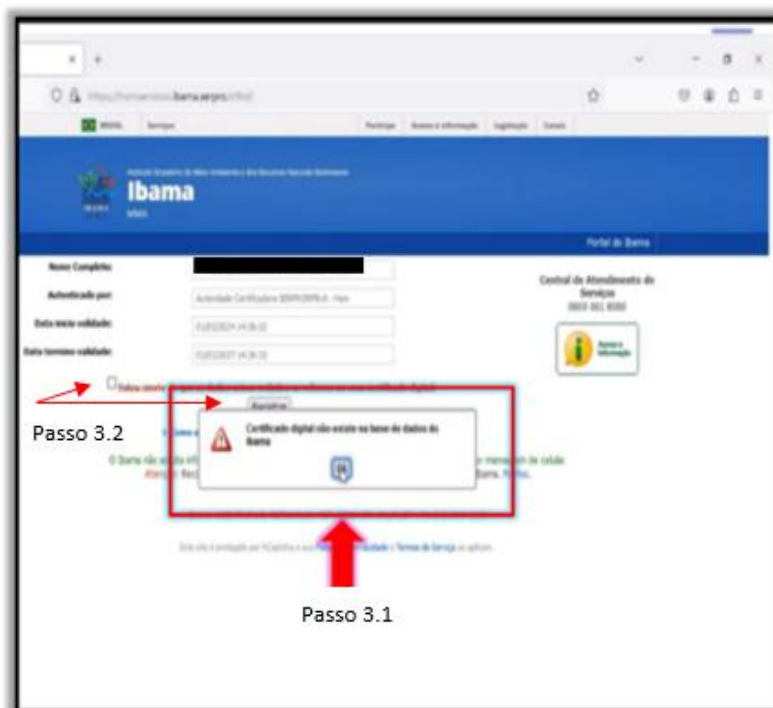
Ibama

Portal do Ibama

Nome Completo:

Autenticado por:

Data início validade:

Data término validade:

Central de Atendimento do Serviço
0800 061 8080

Passo 3.2

Certificado digital não existe na base de dados do Ibama

Ok

Passo 3.1